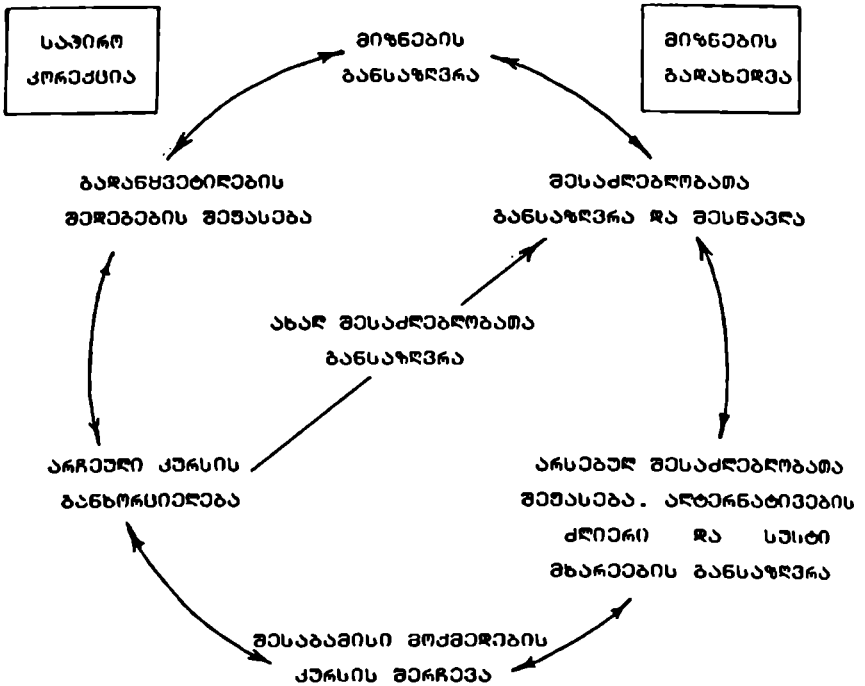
საჭირო კორექცია

მიზნების განსაზღვრა

მიზნების გადახედვა

გადაწყვეტილების შედეგების შეფასება

შესაძლებლობათა განსაზღვრა და შესწავლა

ახალ შესაძლებლობათა განსაზღვრა

არჩეული კურსის განხორციელება

არსებულ შესაძლებლობათა შეფასება. ალტერნატივების ძლიერი და სუსტი მხარეების განსაზღვრა

შესაბამისი მოქმედების კურსის შერჩევა